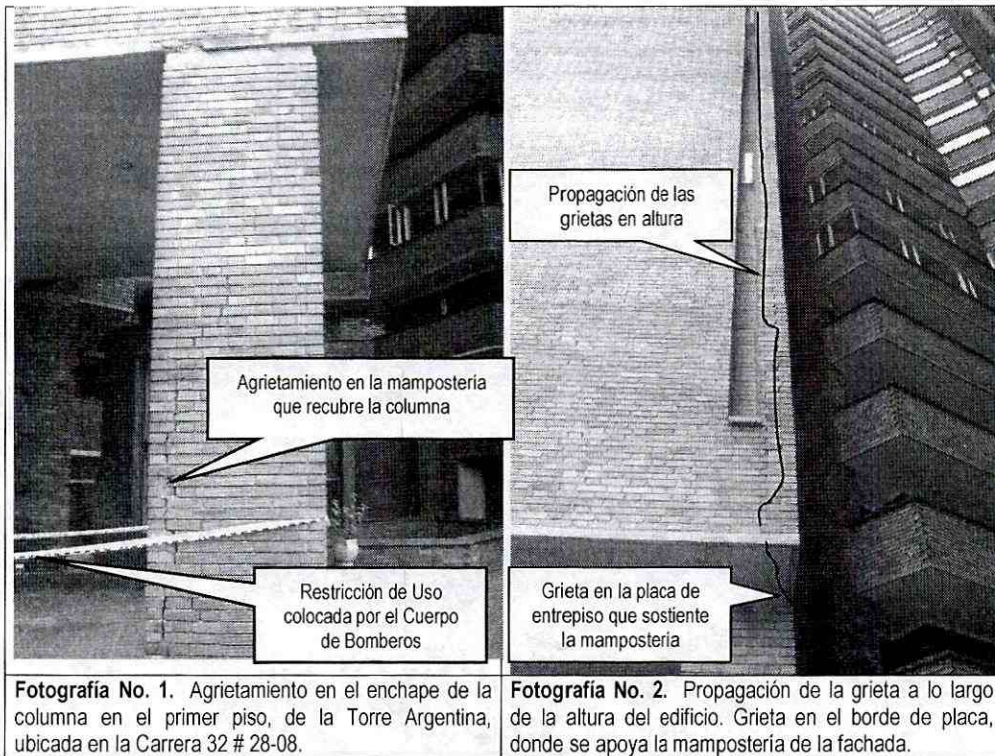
Agrietamiento en la mampostería que recubre la columna

Restricción De Uso colocada por el Cuerpo de Bomberos

Propagación de las grietas en altura

Grieta en la placa de entrepiso que sostiene la mampostería

| **Fotografía No. 1.** Agrietamiento en el enchape de la columna en el primer piso, de la Torre Argentina, ubicada en la Carrera 32 # 28-08. | **Fotografía No. 2.** Propagación de la grieta a lo largo de la altura del edificio. Grieta en el borde de placa, donde se apoya la mampostería de la fachada. |
|---|---|